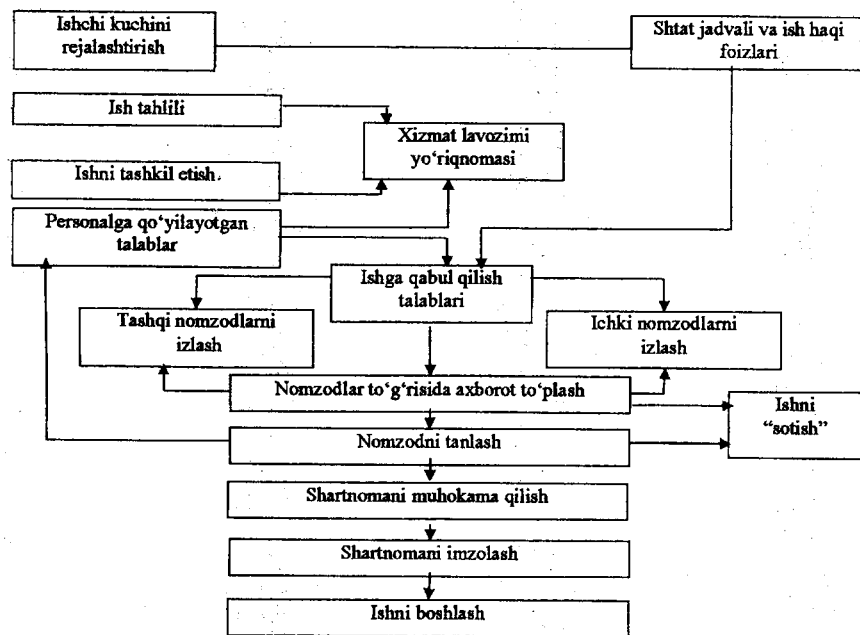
Ishchi kuchini rejalashtirish

Shtat jadvali va ish haqi foizlari

Ish tahlili

Xizmat lavozimi yo‘riqnomasi

Ishni tashkil etish.

Personalga qo‘yilayotgan talablar

Ishga qabul qilish talablari

Tashqi nomzodlarni izlash

Ichki nomzodlarni izlash

Nomzodlar to‘g‘risida axborot to‘plash

Ishni "sotish"

Nomzodni tanlash

Shartnomani muhokama qilish

Shartnomani imzolash

Ishni boshlash